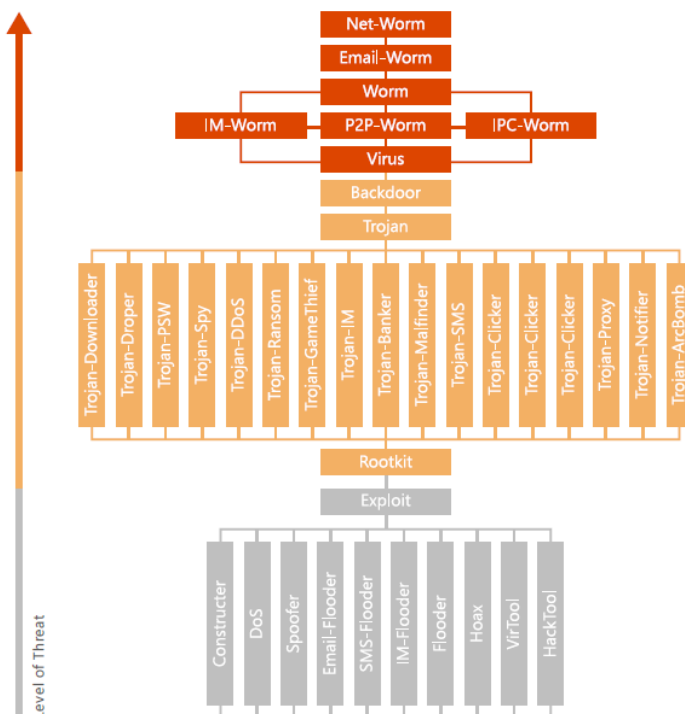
Net-Worm
Email-Worm
Worm
IM-Worm
P2P-Worm
IPC-Worm
Virus
Backdoor
Trojan
Trojan-Downloader
Trojan-Droper
Trojan-PSW
Trojan-Spy
Trojan-DDoS
Trojan-Ransom
Trojan-GameThief
Trojan-IM
Trojan-Banker
Trojan-Malfinder
Trojan-SMS
Trojan-Clicker
Trojan-Clicker
Trojan-Clicker
Trojan-Proxy
Trojan-Notifier
Trojan-ArcBomb
Rootkit
Exploit
Constructer
DoS
Spoofer
Email-Flooder
SMS-Flooder
IM-Flooder
Flooder
Hoax
VirTool
HackTool
evel of Threat